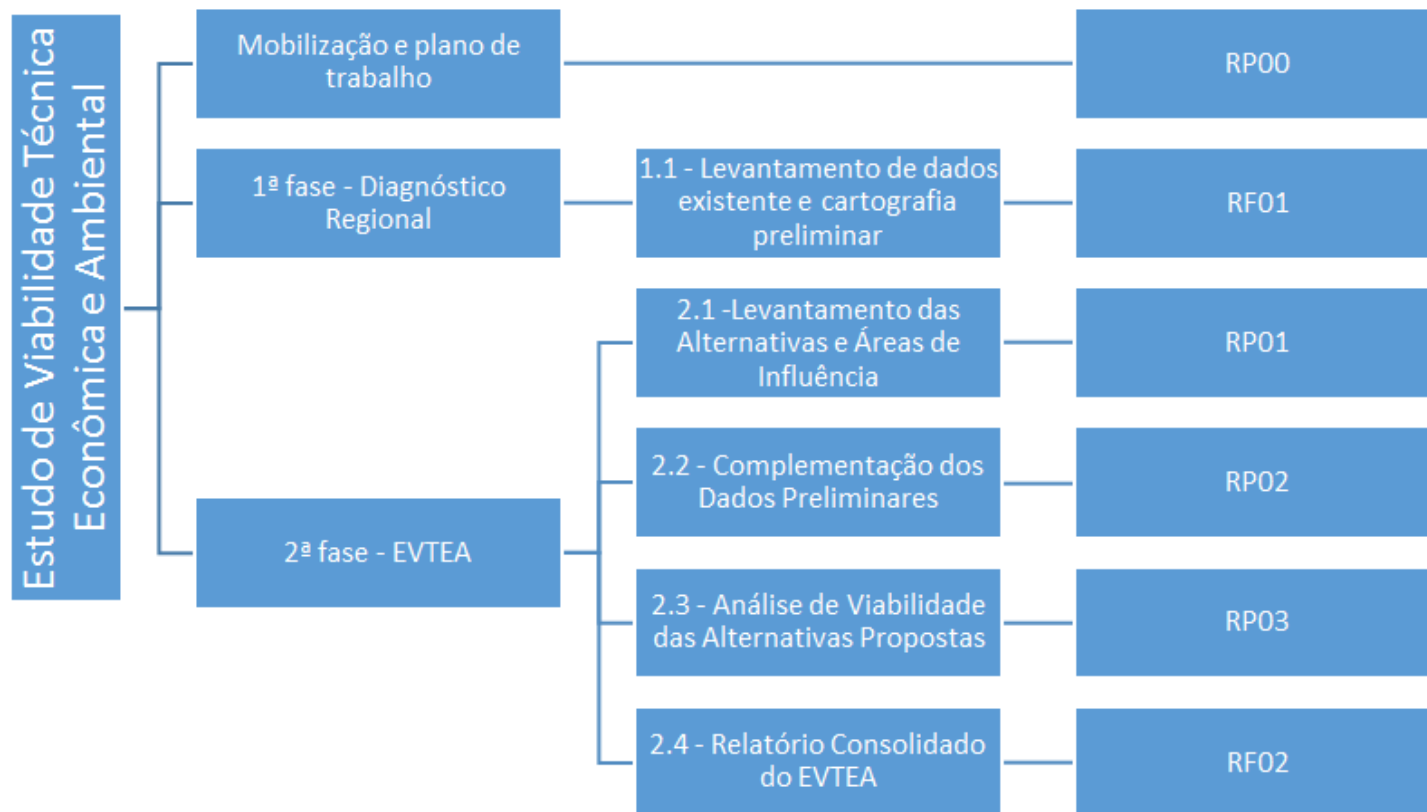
Estudo de Viabilidade Técnica Econômica e Ambiental

Mobilização e plano de trabalho

RP00

1ª fase - Diagnóstico Regional

1.1 - Levantamento de dados existente e cartografia preliminar

RF01

2.1 -Levantamento das Alternativas e Áreas de Influência

RP01

2.2 - Complementação dos Dados Preliminares

RP02

2ª fase - EVTEA

2.3 - Análise de Viabilidade das Alternativas Propostas

RP03

2.4 - Relatório Consolidado do EVTEA

RF02